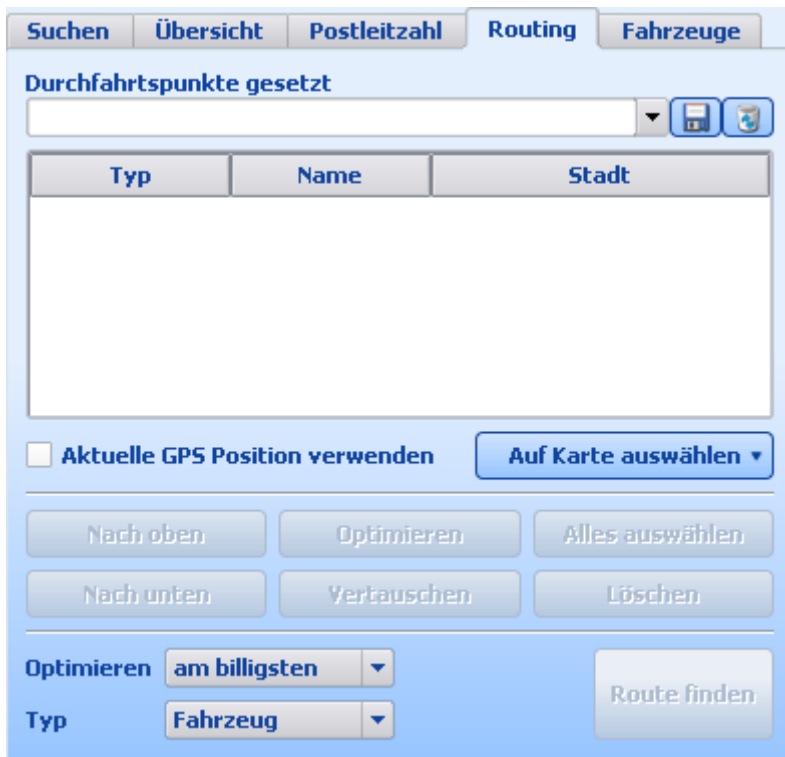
Suchen | Übersicht | Postleitzahl | Routing | Fahrzeuge

Durchfahrtspunkte gesetzt

| Typ | Name | Stadt |
|---|---|---|

Aktuelle GPS Position verwenden

Auf Karte auswählen ▾

Nach oben
Optimieren
Alles auswählen
Nach unten
Vertauschen
Löschen

Optimieren am billigsten
Typ Fahrzeug

Route finden